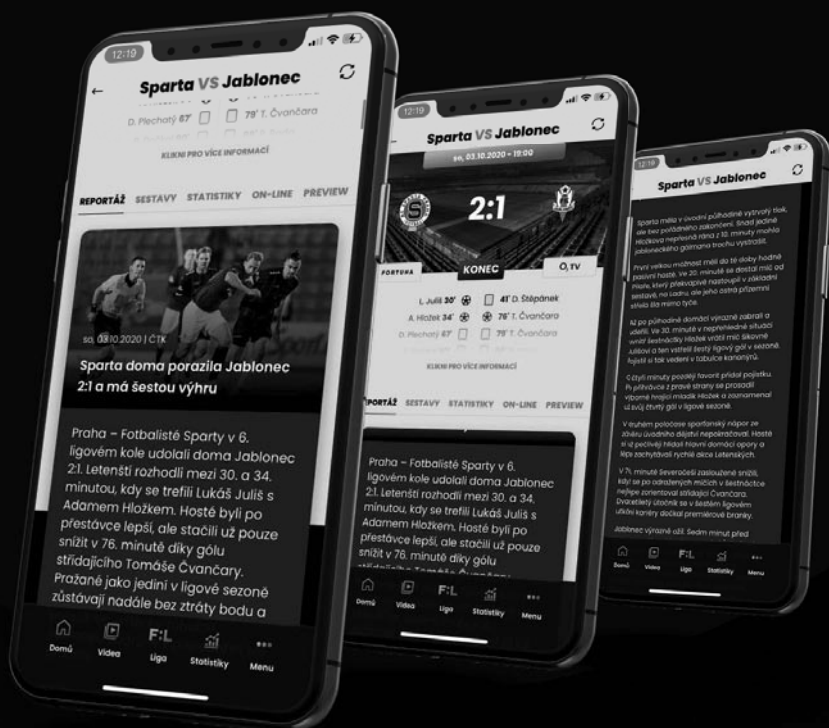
12:10

Sparta VS Jablonec

D. Plechatý 67'

79' T. Čvančara

KLIKNI PRO VÍCE INFORMACÍ

REPORTÁŽ SESTAVY STATISTIKY ON-LINE PREVIEW

so, 03.10.2020 | ČTK

Sparta doma porazila Jablonec 2:1 a má šestou výhru

Praha – Fotbalisté Sparty v 6. ligovém kole udolali doma Jablonec 2:1. Letenští rozhodli mezi 30. a 34. minutou, kdy se trefili Lukáš Juliš s Adamem Hložkem. Hosté byli po přestávce lepší, ale stačili už pouze snížit v 76. minutě díky gólu střídajícího Tomáše Čvančary. Pražané jako jediní v ligové sezoně zůstávají nadále bez ztráty bodu a

Domů Videa F:L Liga Statistiky Menu

12:10

Sparta VS Jablonec

so, 03.10.2020 – 19:00

2:1

FORTUNA KONEC O2 TV

L. Juliš 30' 41' D. Štěpánek

A. Hložek 34' 79' T. Čvančara

D. Plechatý 67' 79' T. Čvančara

KLIKNI PRO VÍCE INFORMACÍ

REPORTÁŽ SESTAVY STATISTIKY ON-LINE PREVIEW

Praha – Fotbalisté Sparty v 6. ligovém kole udolali doma Jablonec 2:1. Letenští rozhodli mezi 30. a 34. minutou, kdy se trefili Lukáš Juliš s Adamem Hložkem. Hosté byli po přestávce lepší, ale stačili už pouze snížit v 76. minutě díky gólu

Domů Videa F:L Liga Statistiky Menu

12:10

Sparta VS Jablonec

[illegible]

Domů Videa F:L Liga Statistiky Menu